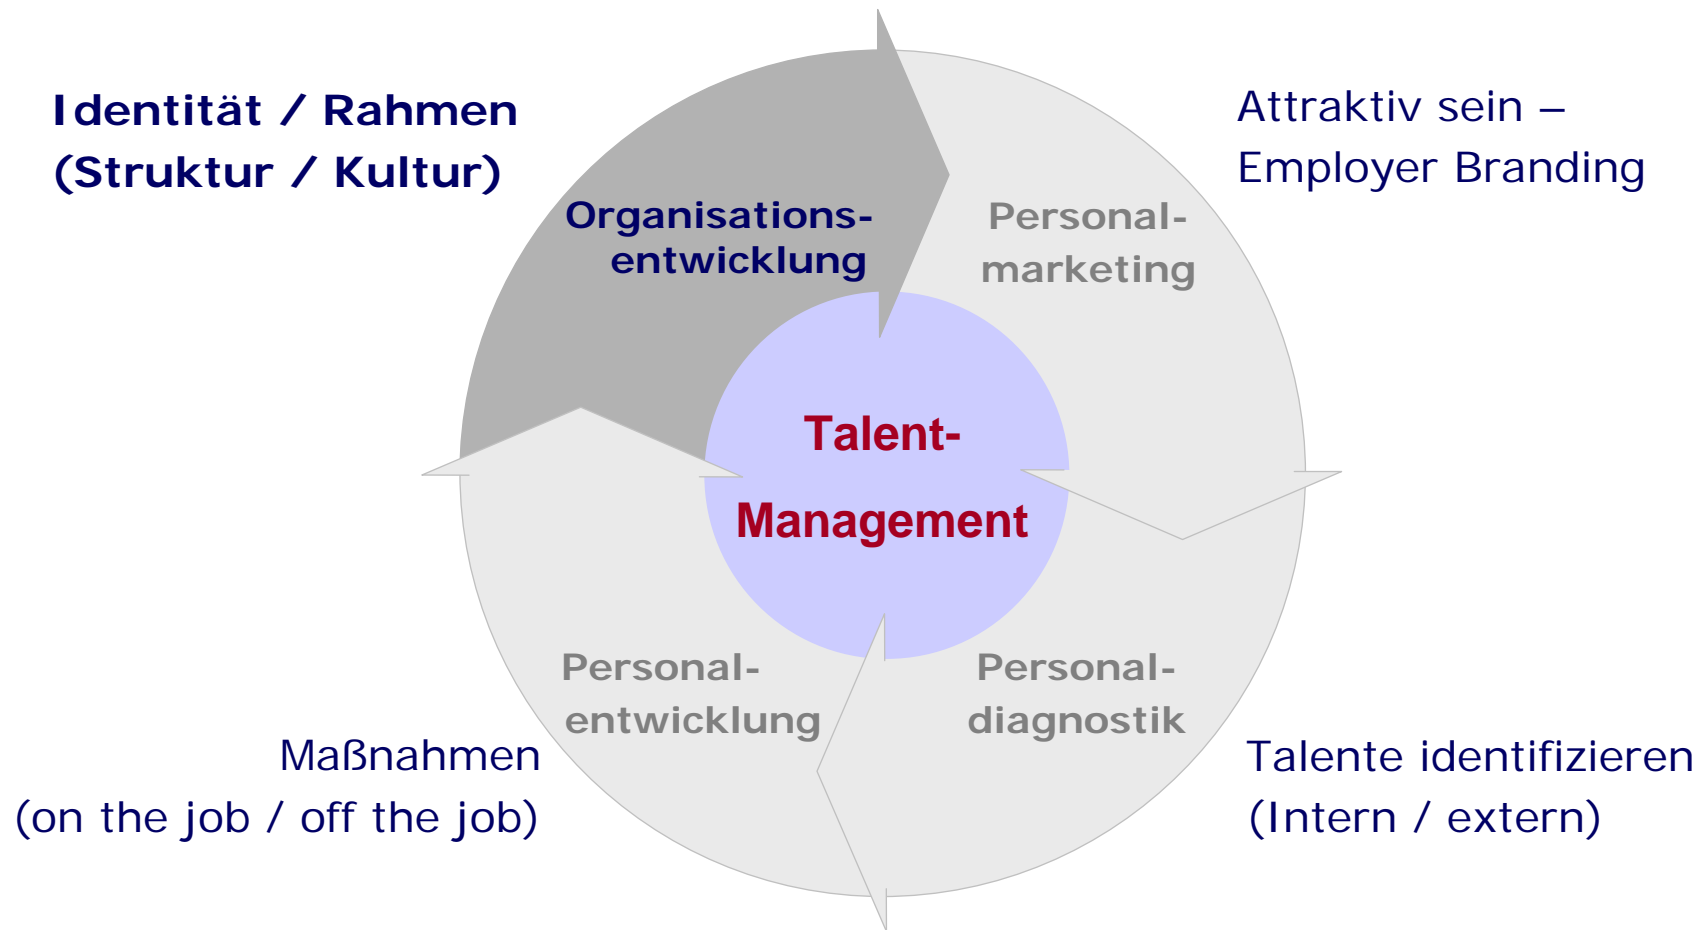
Identität / Rahmen
(Struktur / Kultur)

Attraktiv sein –
Employer Branding

Organisations-
entwicklung

Personal-
marketing

Talent-
Management

Personal-
entwicklung

Personal-
diagnostik

Maßnahmen
(on the job / off the job)

Talente identifizieren
(Intern / extern)